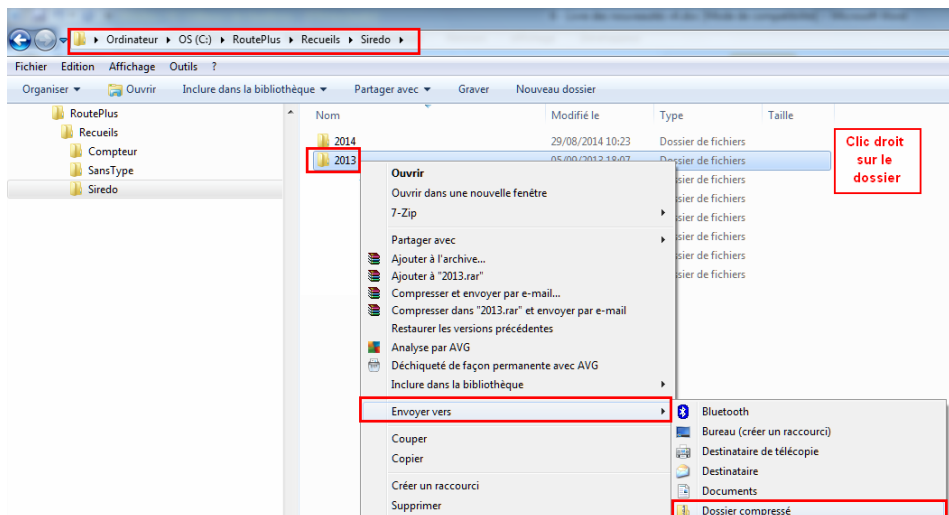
Ordinateur ▸ OS (C:) ▸ RoutePlus ▸ Recueils ▸ Siredo ▸

Fichier Edition Affichage Outils ?

Organiser ▾ Ouvrir Inclure dans la bibliothèque ▾ Partager avec ▾ Graver Nouveau dossier

RoutePlus
Recueils
Compteur
SansType
Siredo

| Nom | Modifié le | Type | Taille |
|---|---|---|---|
| 2014 | 29/08/2014 10:23 | Dossier de fichiers | |
| 2013 | 05/09/2013 18:07 | Dossier de fichiers | |
| | | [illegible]sier de fichiers | |
| | | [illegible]sier de fichiers | |
| | | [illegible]sier de fichiers | |
| | | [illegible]sier de fichiers | |
| | | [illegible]sier de fichiers | |
| | | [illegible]sier de fichiers | |

Clic droit sur le dossier

Ouvrir
Ouvrir dans une nouvelle fenêtre
7-Zip
Partager avec
Ajouter à l'archive...
Ajouter à "2013.rar"
Compresser et envoyer par e-mail...
Compresser dans "2013.rar" et envoyer par e-mail
Restaurer les versions précédentes
Analyse par AVG
Déchiqueté de façon permanente avec AVG
Inclure dans la bibliothèque
Envoyer vers
Couper
Copier
Créer un raccourci
Supprimer

Bluetooth
Bureau (créer un raccourci)
Destinataire de télécopie
Destinataire
Documents
Dossier compressé